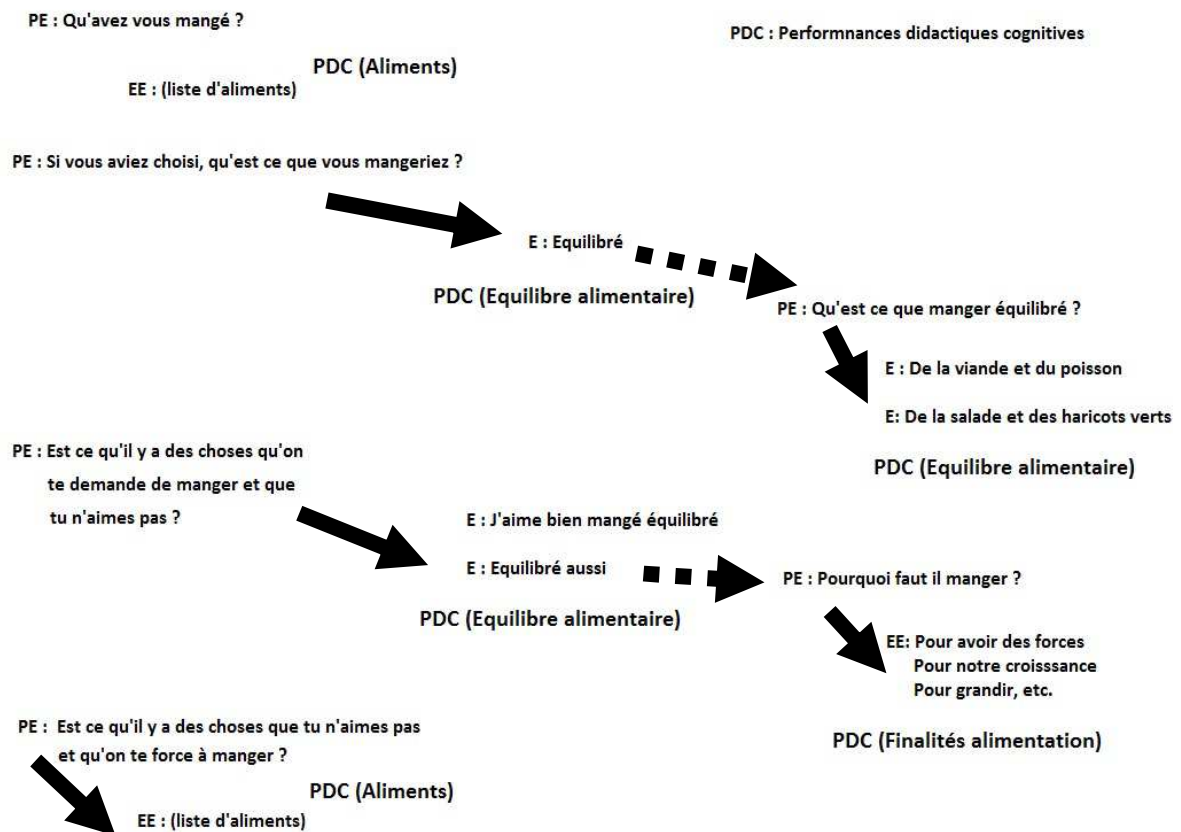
PE : Qu'avez vous mangé ?

PDC : Performnances didactiques cognitives

PDC (Aliments)

EE : (liste d'aliments)

PE : Si vous aviez choisi, qu'est ce que vous mangeriez ?

E : Equilibré

PDC (Equilibre alimentaire)

PE : Qu'est ce que manger équilibré ?

E : De la viande et du poisson

E: De la salade et des haricots verts

PDC (Equilibre alimentaire)

PE : Est ce qu'il y a des choses qu'on te demande de manger et que tu n'aimes pas ?

E : J'aime bien mangé équilibré

E : Equilibré aussi

PE : Pourquoi faut il manger ?

PDC (Equilibre alimentaire)

EE: Pour avoir des forces
Pour notre croisssance
Pour grandir, etc.

PDC (Finalités alimentation)

PE : Est ce qu'il y a des choses que tu n'aimes pas et qu'on te force à manger ?

PDC (Aliments)

EE : (liste d'aliments)